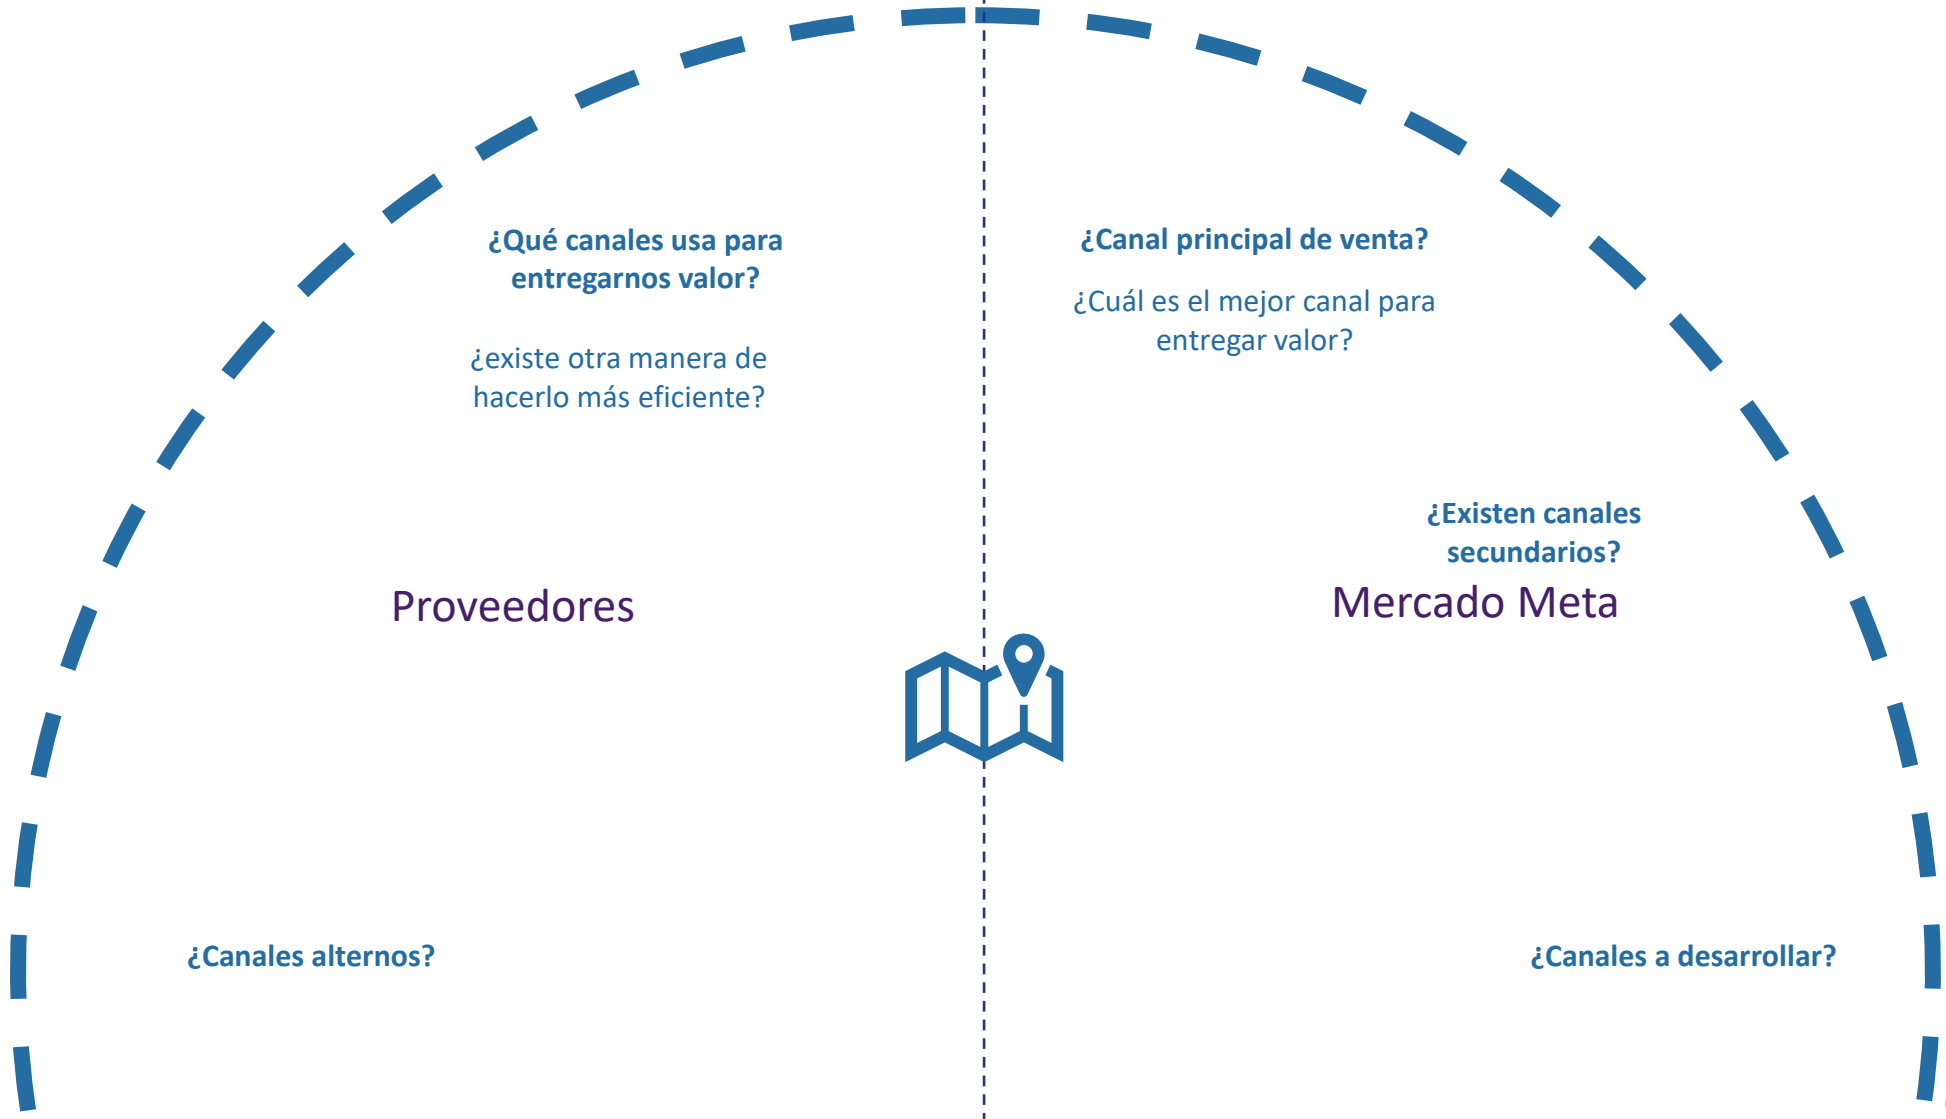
¿Qué canales usa para entregarnos valor?

¿existe otra manera de hacerlo más eficiente?

¿Canal principal de venta?

¿Cuál es el mejor canal para entregar valor?

¿Existen canales secundarios?

Proveedores

Mercado Meta

¿Canales alternos?

¿Canales a desarrollar?